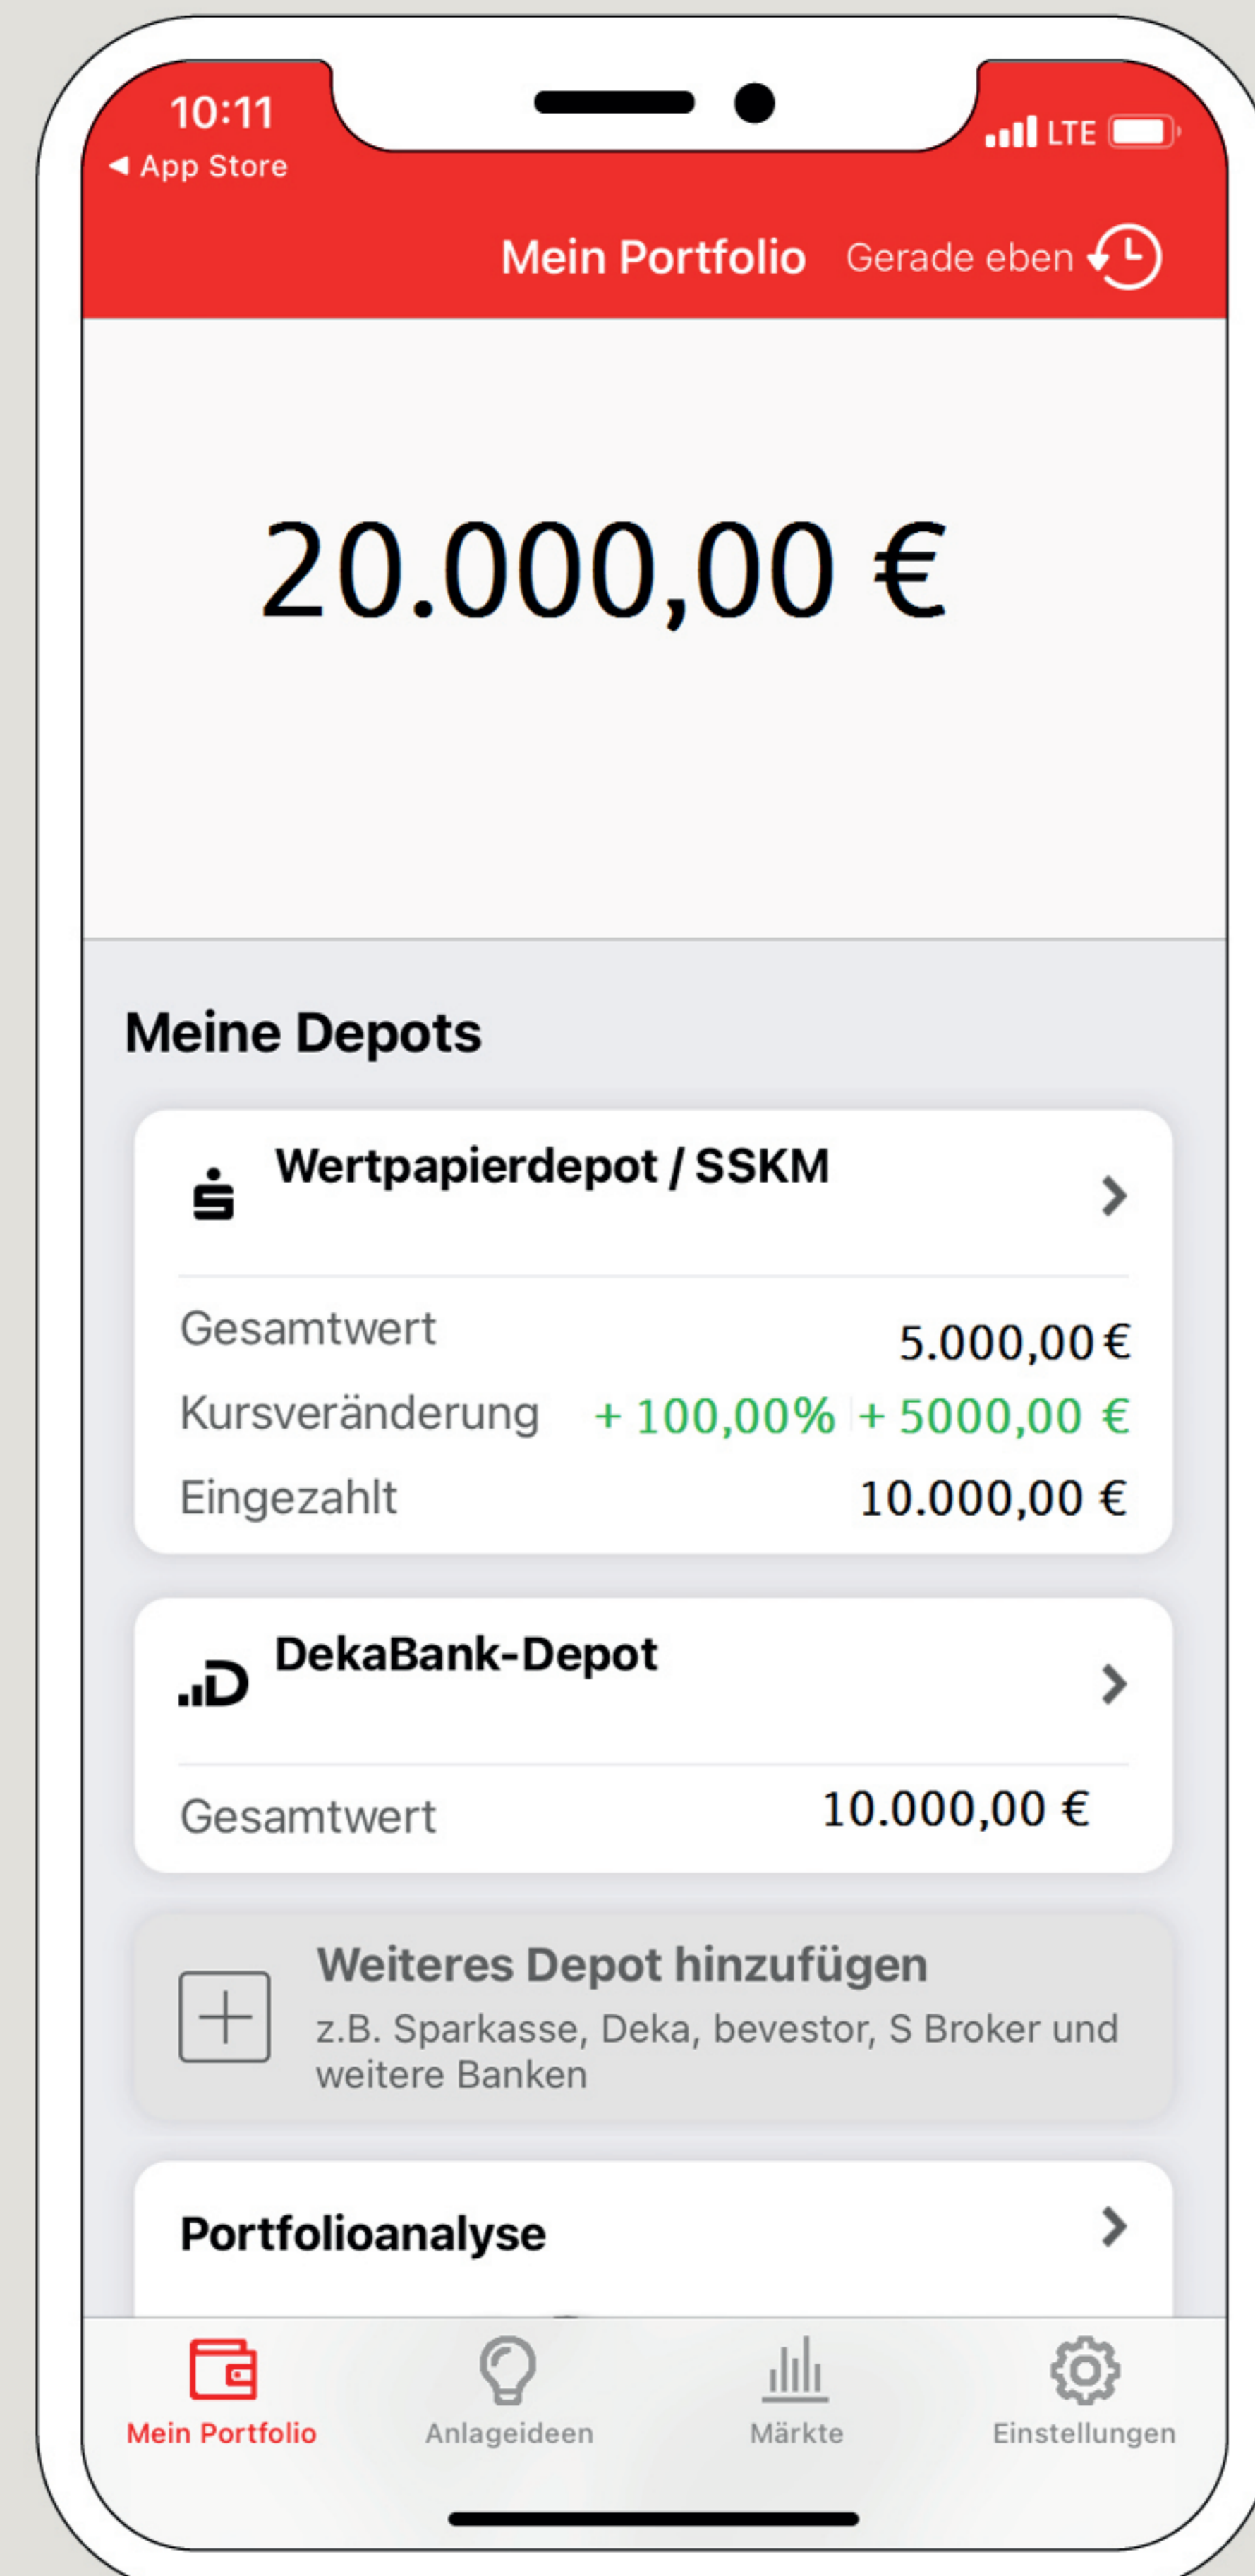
10:11
◀ App Store
LTE

Mein Portfolio Gerade eben

20.000,00 €

Meine Depots

Wertpapierdepot / SSKM

Gesamtwert 5.000,00 €
Kursveränderung + 100,00% + 5000,00 €
Eingezahlt 10.000,00 €

DekaBank-Depot

Gesamtwert 10.000,00 €

Weiteres Depot hinzufügen
z.B. Sparkasse, Deka, bevestor, S Broker und weitere Banken

Portfolioanalyse

Mein Portfolio Anlageideen Märkte Einstellungen